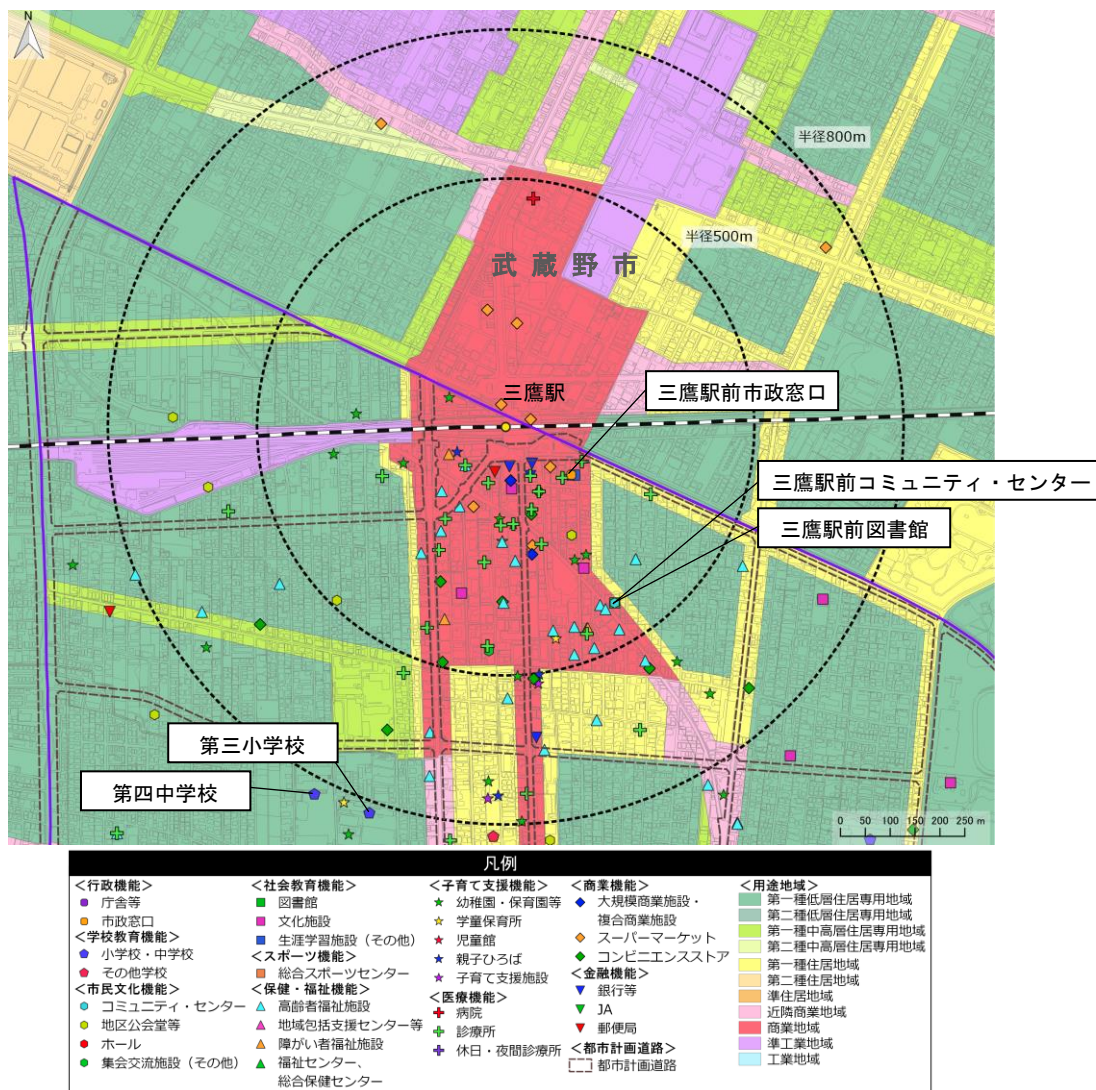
N

半径800m

半径500m

武蔵野市

三鷹駅

三鷹駅前市政窓口

三鷹駅前コミュニティ・センター

三鷹駅前図書館

第三小学校

第四中学校

0 50 100 150 200 250 m

凡例

＜行政機能＞
庁舎等
市政窓口
＜学校教育機能＞
小学校・中学校
その他学校
＜市民文化機能＞
コミュニティ・センター
地区公会堂等
ホール
集会交流施設（その他）

＜社会教育機能＞
図書館
文化施設
生涯学習施設（その他）
＜スポーツ機能＞
総合スポーツセンター
＜保健・福祉機能＞
高齢者福祉施設
地域包括支援センター等
障がい者福祉施設
福祉センター、総合保健センター

＜子育て支援機能＞
幼稚園・保育園等
学童保育所
児童館
親子ひろば
子育て支援施設
＜医療機能＞
病院
診療所
休日・夜間診療所

＜商業機能＞
大規模商業施設・複合商業施設
スーパーマーケット
コンビニエンスストア
＜金融機能＞
銀行等
JA
郵便局
＜都市計画道路＞
都市計画道路

＜用途地域＞
第一種低層住居専用地域
第二種低層住居専用地域
第一種中高層住居専用地域
第二種中高層住居専用地域
第一種住居地域
第二種住居地域
準住居地域
近隣商業地域
商業地域
準工業地域
工業地域